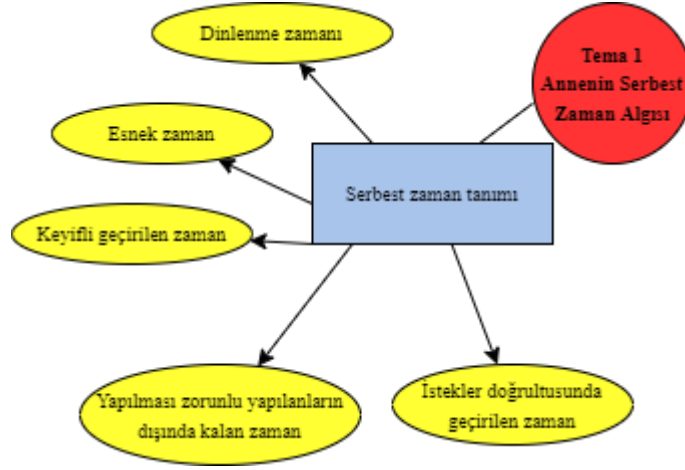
Dinlenme zamanı

Tema 1
Annenin Serbest
Zaman Algısı

Esnek zaman

Serbest zaman tanımı

Keyifli geçirilen zaman

Yapılması zorunlu yapılanların dışında kalan zaman

İstekler doğrultusunda geçirilen zaman